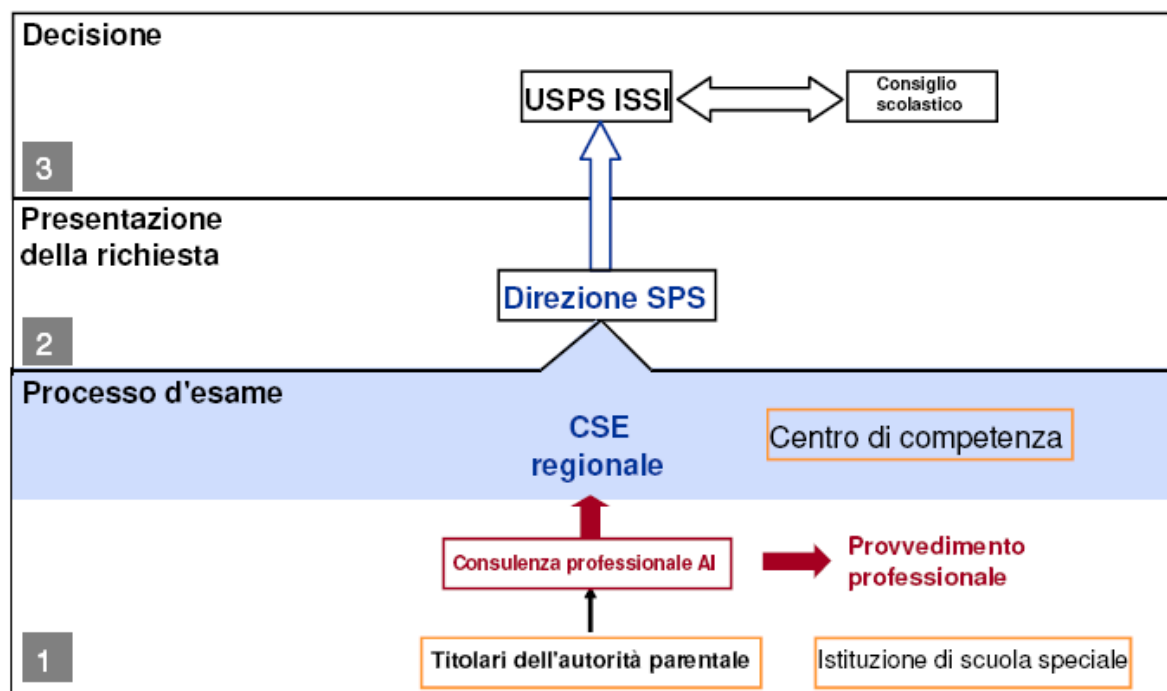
Decisione

USPS ISSI

Consiglio scolastico

3

Presentazione della richiesta

Direzione SPS

2

Processo d'esame

CSE regionale

Centro di competenza

Consulenza professionale AI

Provvedimento professionale

1

Titolari dell'autorità parentale

Istituzione di scuola speciale